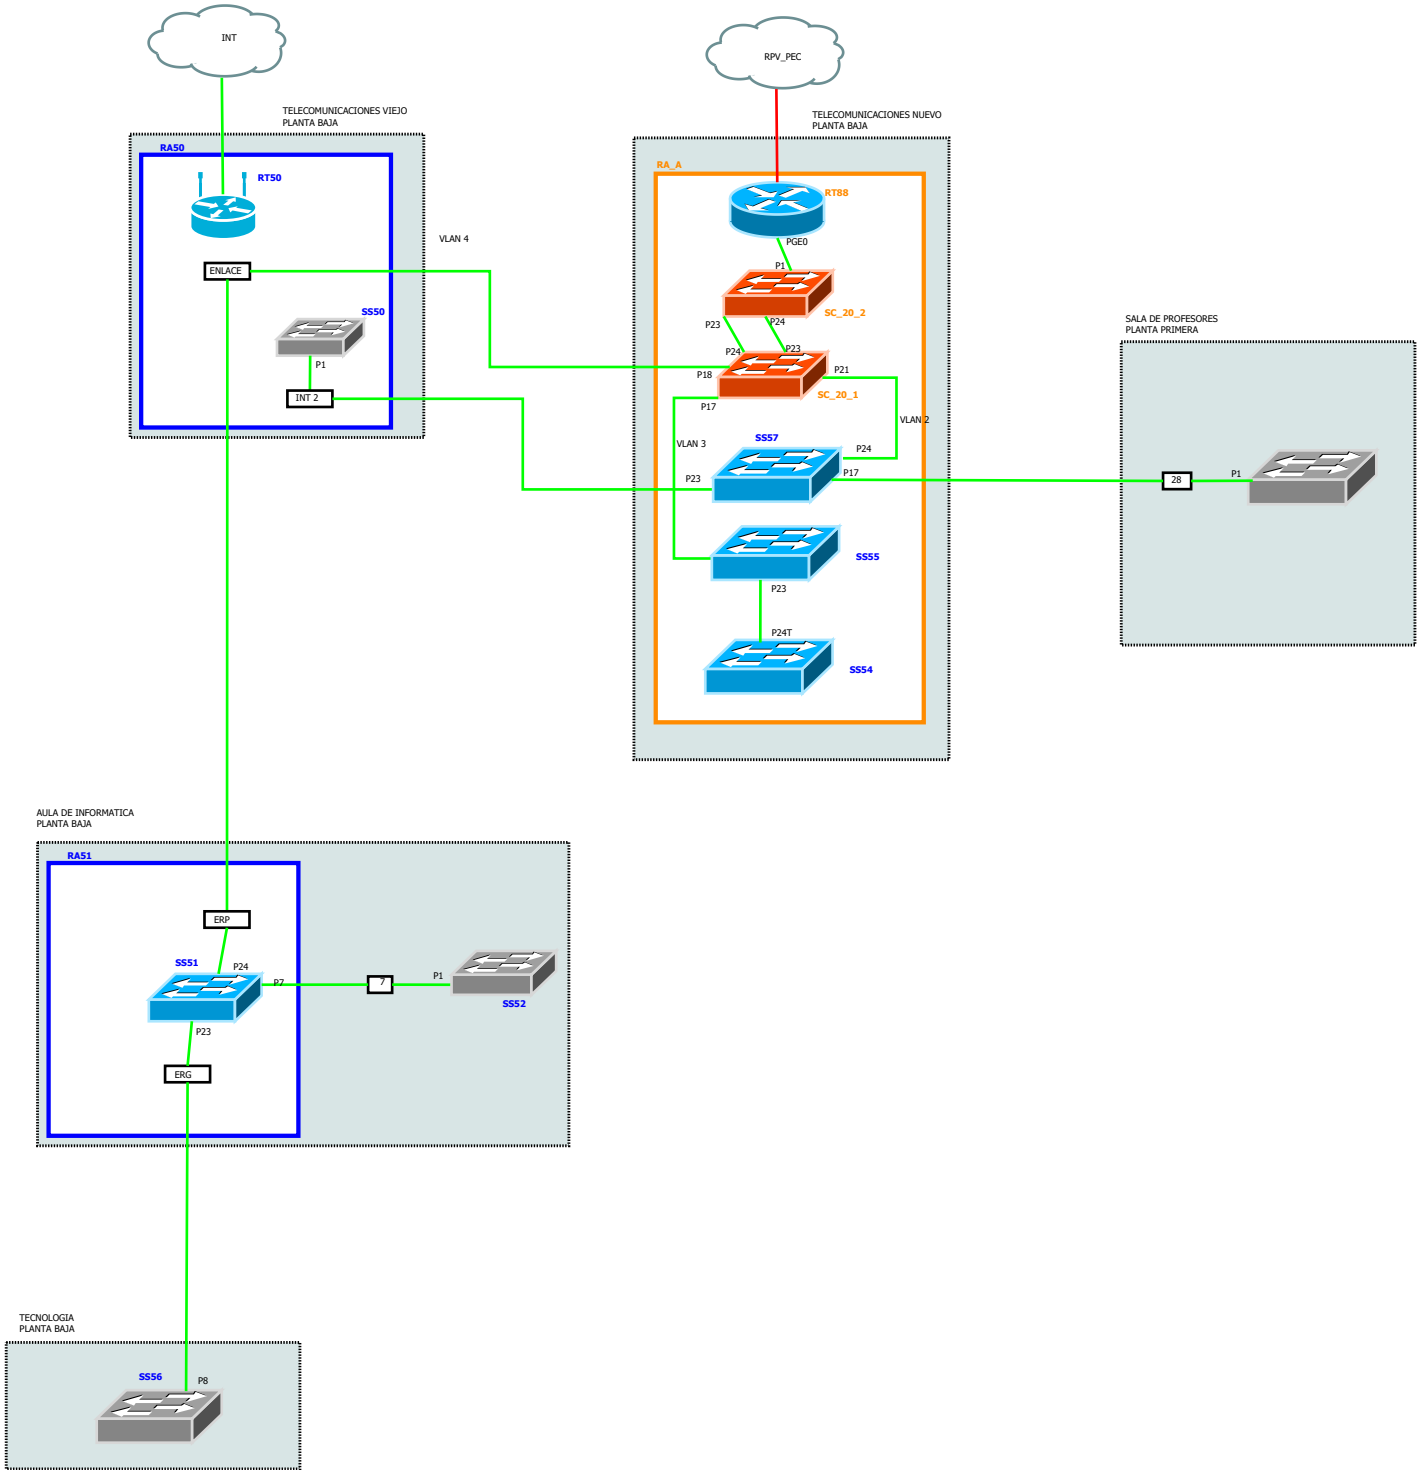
INT

TELECOMUNICACIONES VIEJO
PLANTA BAJA

RA50

RT50

ENLACE

SS50

P1

INT 2

VLAN 4

RPV_PEC

TELECOMUNICACIONES NUEVO
PLANTA BAJA

RA_A

RT88

PGE0

P1

P23

P24

SC_20_2

P24

P23

P18

P21

P17

SC_20_1

VLAN 2

VLAN 3

SS57

P24

P23

P17

SS55

P23

P24T

SS54

SALA DE PROFESORES
PLANTA PRIMERA

28

P1

AULA DE INFORMATICA
PLANTA BAJA

RA51

ERP

SS51

P24

P7

7

P1

SS52

P23

ERG

TECNOLOGIA
PLANTA BAJA

SS56

P8